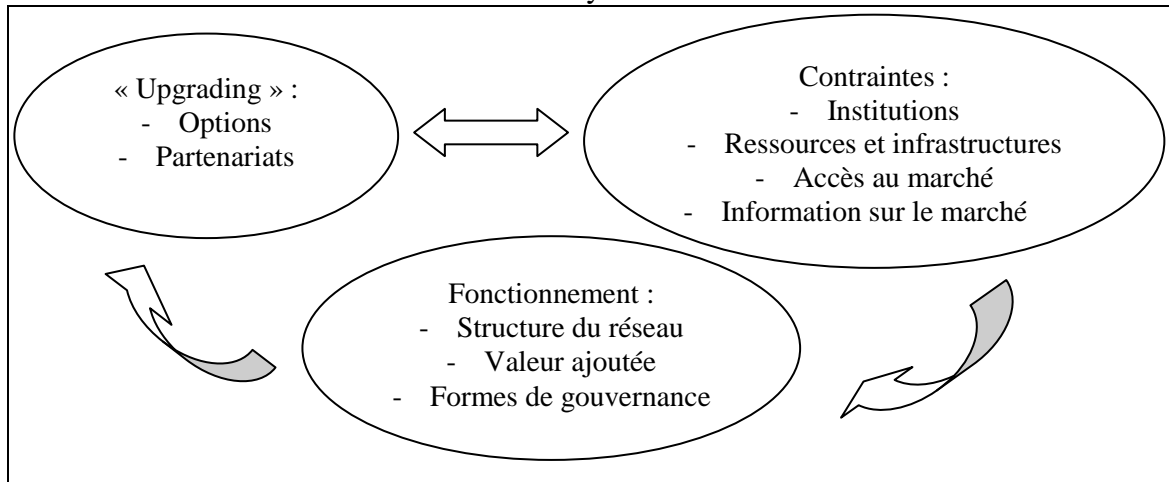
« Upgrading » :
- Options
- Partenariats

Contraintes :
- Institutions
- Ressources et infrastructures
- Accès au marché
- Information sur le marché

Fonctionnement :
- Structure du réseau
- Valeur ajoutée
- Formes de gouvernance